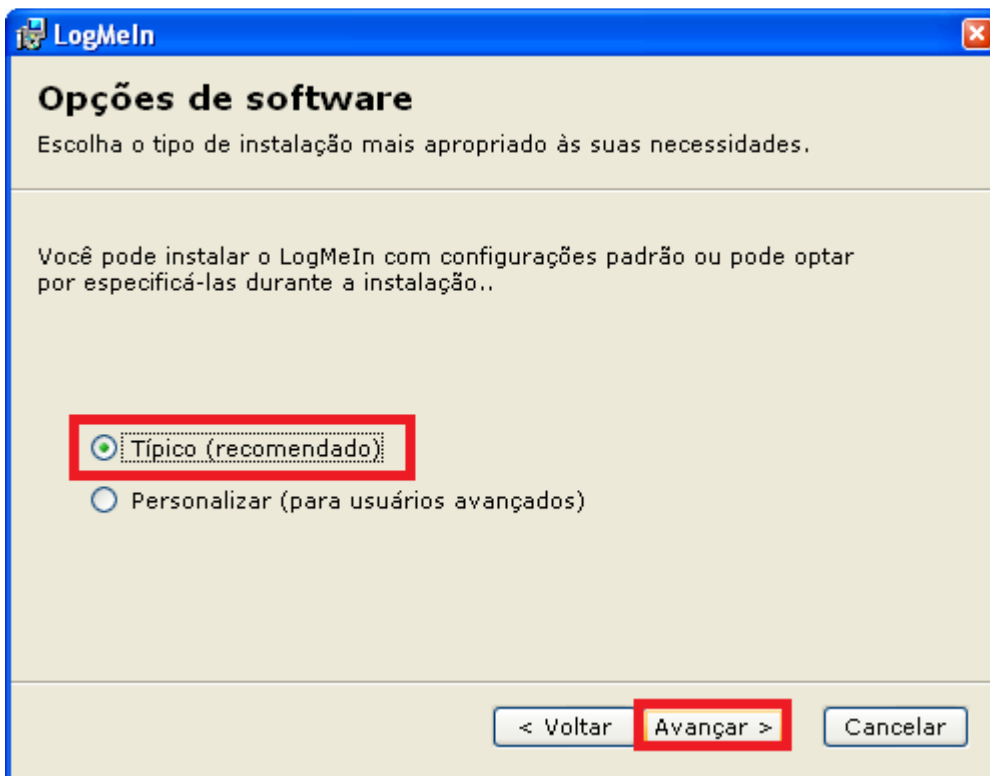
LogMeIn

Opções de software

Escolha o tipo de instalação mais apropriado às suas necessidades.

Você pode instalar o LogMeIn com configurações padrão ou pode optar por especificá-las durante a instalação..

Típico (recomendado)

Personalizar (para usuários avançados)

< Voltar

Avançar >

Cancelar